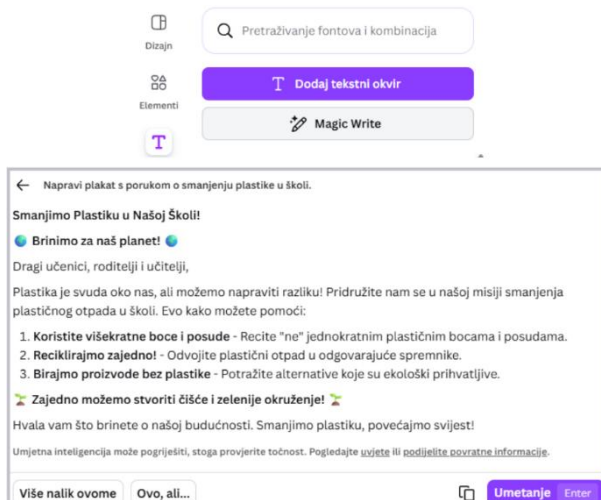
Dizajn

Pretraživanje fontova i kombinacija

Elementi

Dodaj tekstni okvir

Magic Write

T

Napravi plakat s porukom o smanjenju plastike u školi.

Smanjimo Plastiku u Našoj Školi!

🌏 Brinimo za naš planet! 🌏

Dragi učenici, roditelji i učitelji,

Plastika je svuda oko nas, ali možemo napraviti razliku! Pridružite nam se u našoj misiji smanjenja plastičnog otpada u školi. Evo kako možete pomoći:

1. **Koristite višekratne boce i posude** - Recite "ne" jednokratnim plastičnim bocama i posudama.
2. **Reciklirajmo zajedno!** - Odvojite plastični otpad u odgovarajuće spremnike.
3. **Birajmo proizvode bez plastike** - Potražite alternative koje su ekološki prihvatljive.

🌱 Zajedno možemo stvoriti čišće i zelenije okruženje! 🌱

Hvala vam što brinete o našoj budućnosti. Smanjimo plastiku, povećajmo svijest!

Umjetna inteligencija može pogriješiti, stoga provjerite točnost. Pogledajte uvjete ili podijelite povratne informacije.

Više nalik ovome

Ovo, ali...

Umetanje Enter